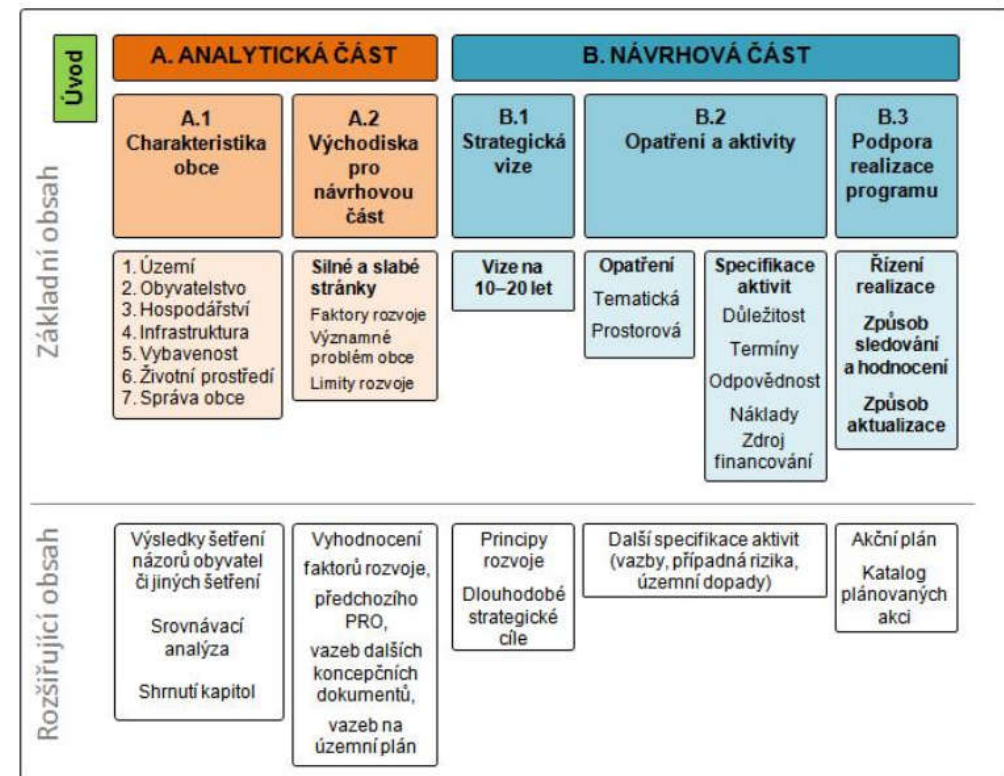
Úvod

Základní obsah

A. ANALYTICKÁ ČÁST

B. NÁVRHOVÁ ČÁST

A.1 Charakteristika obce

A.2 Východiska pro návrhovou část

B.1 Strategická vize

B.2 Opatření a aktivity

B.3 Podpora realizace programu

1. Území
2. Obyvatelstvo
3. Hospodářství
4. Infrastruktura
5. Vybavenost
6. Životní prostředí
7. Správa obce

Silné a slabé stránky
Faktory rozvoje
Významné problém obce
Limity rozvoje

Vize na 10–20 let

Opatření
Tematická
Prostorová

Specifikace aktivit
Důležitost
Termíny
Odpovědnost
Náklady
Zdroj financování

Řízení realizace
Způsob sledování a hodnocení
Způsob aktualizace

Rozšiřující obsah

Výsledky šetření názorů obyvatel či jiných šetření
Srovnávací analýza
Shrnutí kapitol

Vyhodnocení faktorů rozvoje, předchozího PRO, vazeb dalších koncepčních dokumentů, vazeb na územní plán

Principy rozvoje
Dlouhodobé strategické cíle

Další specifikace aktivit (vazby, případná rizika, územní dopady)

Akční plán
Katalog plánovaných akcí